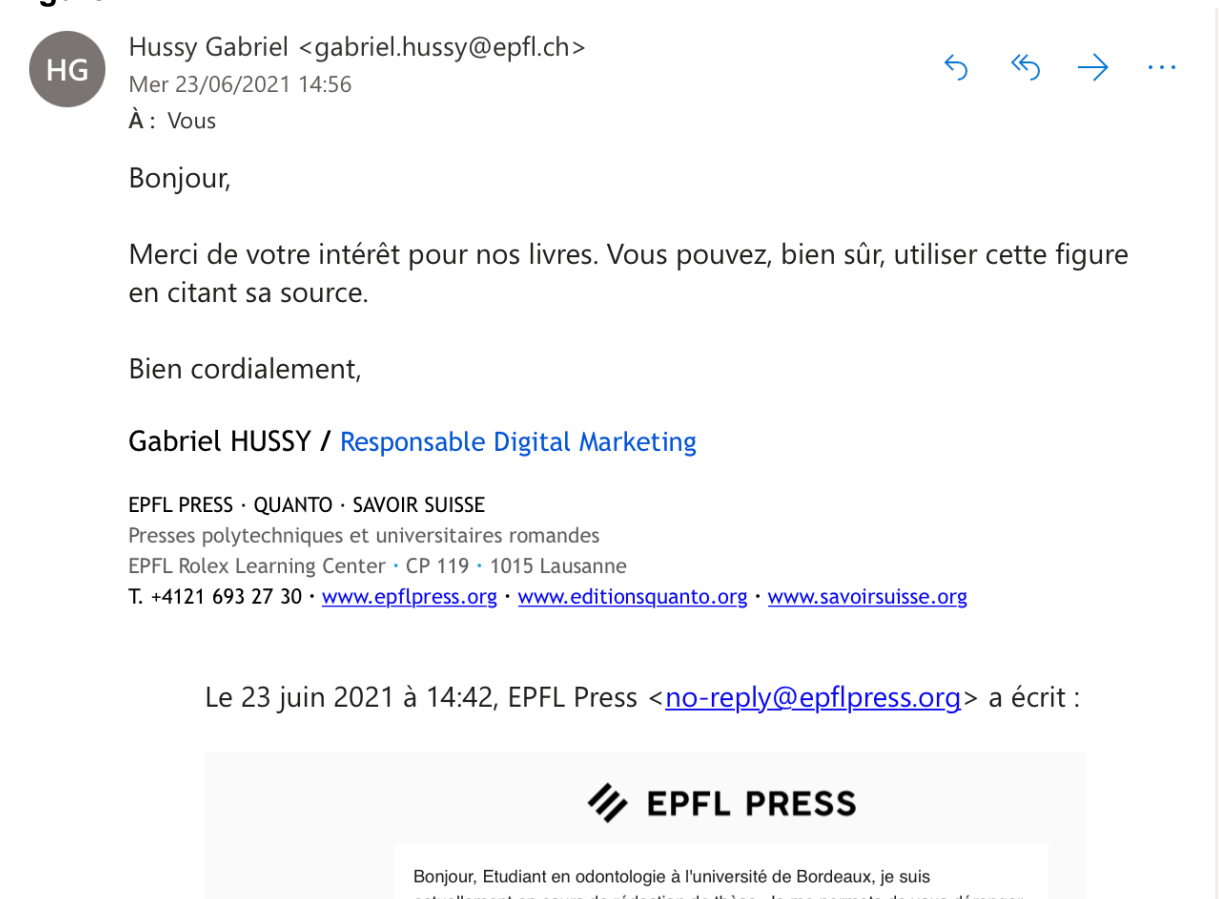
HG

Hussy Gabriel <gabriel.hussy@epfl.ch>
Mer 23/06/2021 14:56
À : Vous

Bonjour,

Merci de votre intérêt pour nos livres. Vous pouvez, bien sûr, utiliser cette figure en citant sa source.

Bien cordialement,

Gabriel HUSSY / Responsable Digital Marketing

EPFL PRESS · QUANTO · SAVOIR SUISSE
Presses polytechniques et universitaires romandes
EPFL Rolex Learning Center · CP 119 · 1015 Lausanne
T. +4121 693 27 30 · www.epflpress.org · www.editionsquanto.org · www.savoirsuisse.org

Le 23 juin 2021 à 14:42, EPFL Press <no-reply@epflpress.org> a écrit :

EPFL PRESS

Bonjour, Etudiant en odontologie à l'université de Bordeaux, je suis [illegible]